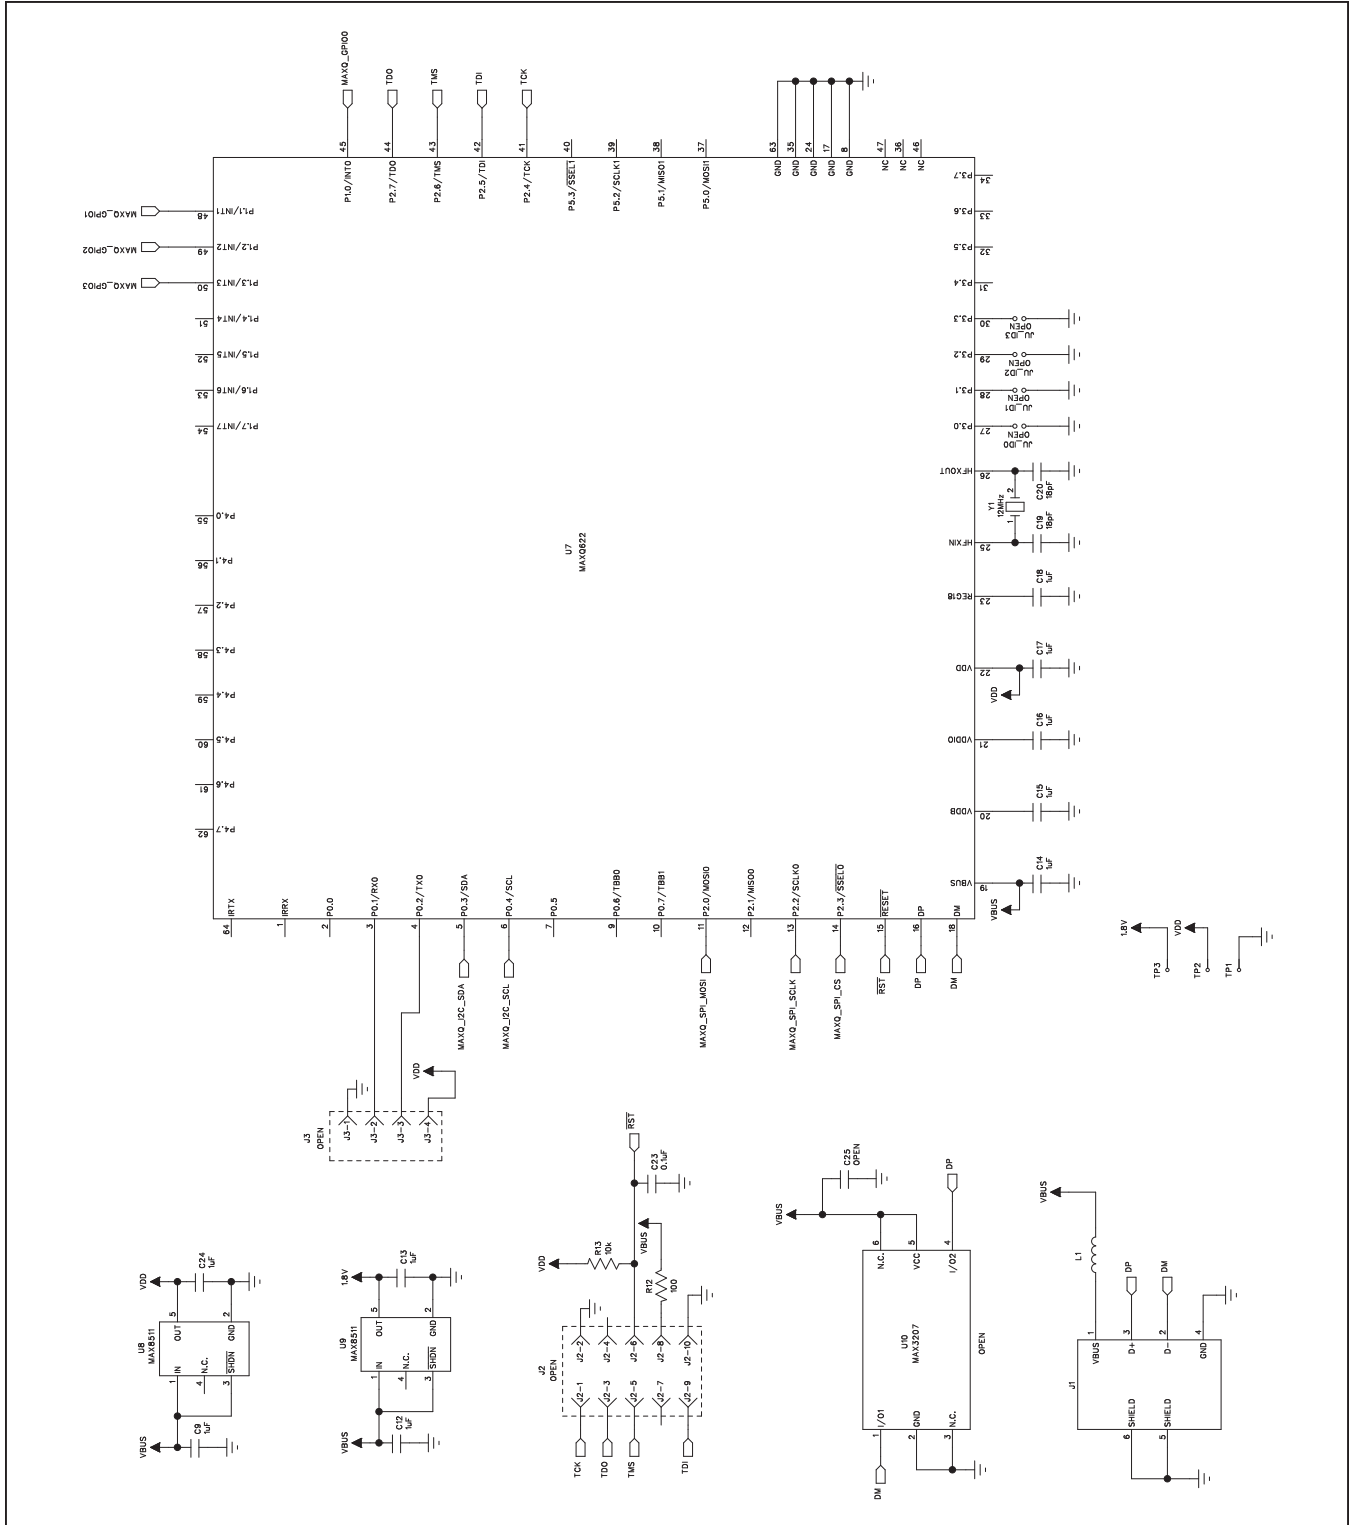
MAXQ_GPIO0
TDO
TMS
TDI
TCK
45
44
43
42
41
40
39
38
37
63
35
24
17
8
47
36
46
P1.0/INT0
P2.7/TDO
P2.6/TMS
P2.5/TDI
P2.4/TCK
P5.3/$\overline{SSEL1}$
P5.2/SCLK1
P5.1/MISO1
P5.0/MOSI1
GND
GND
GND
GND
GND
NC
NC
NC

MAXQ_GPIO1 48 P1.1/INT1
MAXQ_GPIO2 49 P1.2/INT2
MAXQ_GPIO3 50 P1.3/INT3
51 P1.4/INT4
52 P1.5/INT5
53 P1.6/INT6
54 P1.7/INT7
55 P4.0
56 P4.1
57 P4.2
58 P4.3
59 P4.4
60 P4.5
61 P4.6
62 P4.7

P3.7 34
P3.6 33
P3.5 32
P3.4 31
P3.3 30 JU_ID3 OPEN
P3.2 29 JU_ID2 OPEN
P3.1 28 JU_ID1 OPEN
P3.0 27 JU_ID0 OPEN
HFXOUT 26 C20 18pF
Y1 12MHz 2 1
HFXIN 25 C19 18pF
REG18 23 C18 1uF
VDD 22 C17 1uF VDD
VDDIO 21 C16 1uF
VDDB 20 C15 1uF
VBUS 19 C14 1uF VBUS

U7
MAXQ622

IRTX IRRX P0.0 P0.1/RX0 P0.2/TX0 P0.3/SDA P0.4/SCL P0.5 P0.6/TBB0 P0.7/TBB1 P2.0/MOSI0 P2.1/MISO0 P2.2/SCLK0 P2.3/$\overline{SSEL0}$ $\overline{RESET}$ DP DM
64 1 2 3 4 5 6 7 9 10 11 12 13 14 15 16 18
MAXQ_I2C_SDA
MAXQ_I2C_SCL
MAXQ_SPI_MOSI
MAXQ_SPI_SCLK
MAXQ_SPI_CS
$\overline{RST}$
DP
DM

1.8V TP3
VDD TP2
TP1

VDD
J3 OPEN
J3-1 J3-2 J3-3 J3-4

$\overline{RST}$
C23 0.1uF
VDD
R13 10k
VBUS
R12 100
J2 OPEN
J2-2 J2-4 J2-6 J2-8 J2-10
J2-1 J2-3 J2-5 J2-7 J2-9
TCK TDO TMS TDI

C25 OPEN
DP
VBUS
6 5 4
N.C. VCC I/O2
U10
MAX3207
OPEN
I/O1 GND N.C.
1 2 3
DM

VBUS
L1
DP DM
1 3 2 4
VBUS D+ D- GND
J1
SHIELD SHIELD
6 5

VDD
C24 1uF
5 2
OUT GND
U8
MAX8511
IN N.C. $\overline{SHDN}$
1 4 3
VBUS
C9 1uF

1.8V
C13 1uF
5 2
OUT GND
U9
MAX8511
IN N.C. $\overline{SHDN}$
1 4 3
VBUS
C12 1uF